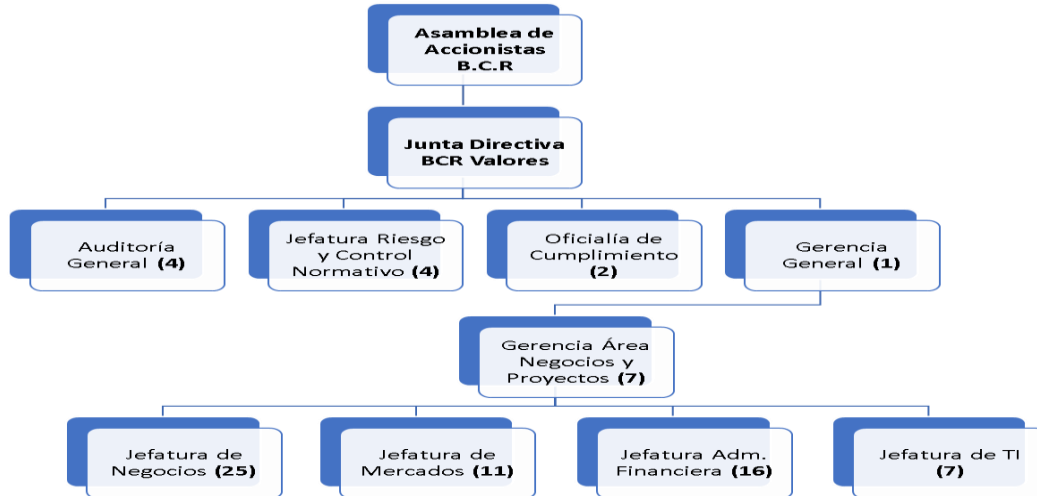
Asamblea de Accionistas B.C.R

Junta Directiva BCR Valores

Auditoría General (4)

Jefatura Riesgo y Control Normativo (4)

Oficialía de Cumplimiento (2)

Gerencia General (1)

Gerencia Área Negocios y Proyectos (7)

Jefatura de Negocios (25)

Jefatura de Mercados (11)

Jefatura Adm. Financiera (16)

Jefatura de TI (7)